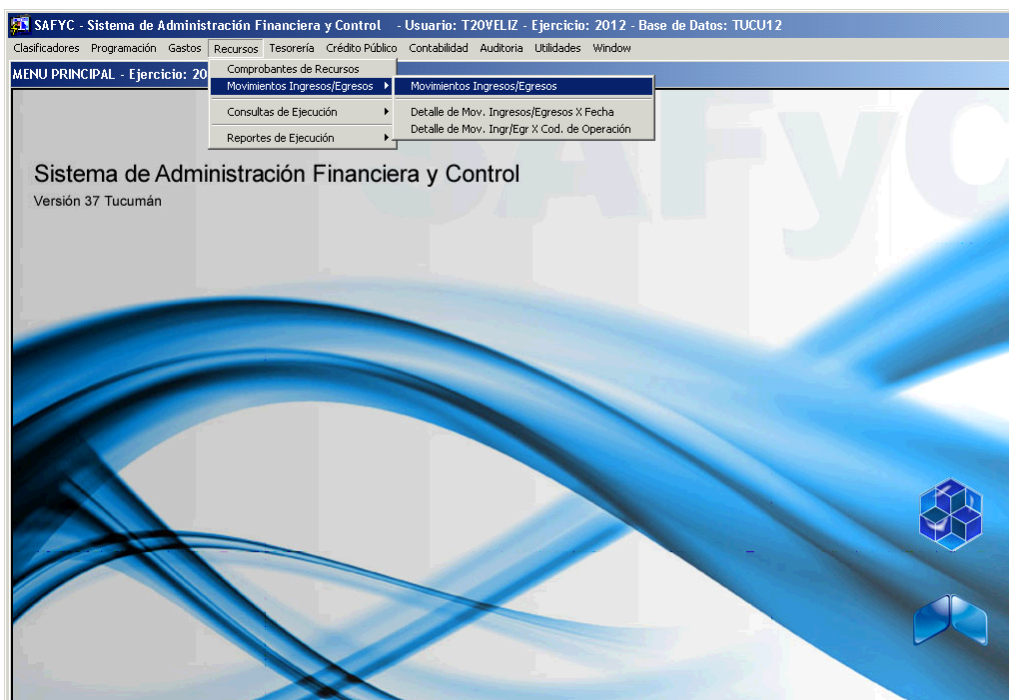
SAFYC - Sistema de Administración Financiera y Control - Usuario: T20VELIZ - Ejercicio: 2012 - Base de Datos: TUCU12

Clasificadores Programación Gastos Recursos Tesorería Crédito Público Contabilidad Auditoria Utilidades Window

MENU PRINCIPAL - Ejercicio: 20

Comprobantes de Recursos
Movimientos Ingresos/Egresos
Consultas de Ejecución
Reportes de Ejecución

Movimientos Ingresos/Egresos
Detalle de Mov. Ingresos/Egresos X Fecha
Detalle de Mov. Ingr/Egr X Cod. de Operación

SAFyC

Sistema de Administración Financiera y Control
Versión 37 Tucumán